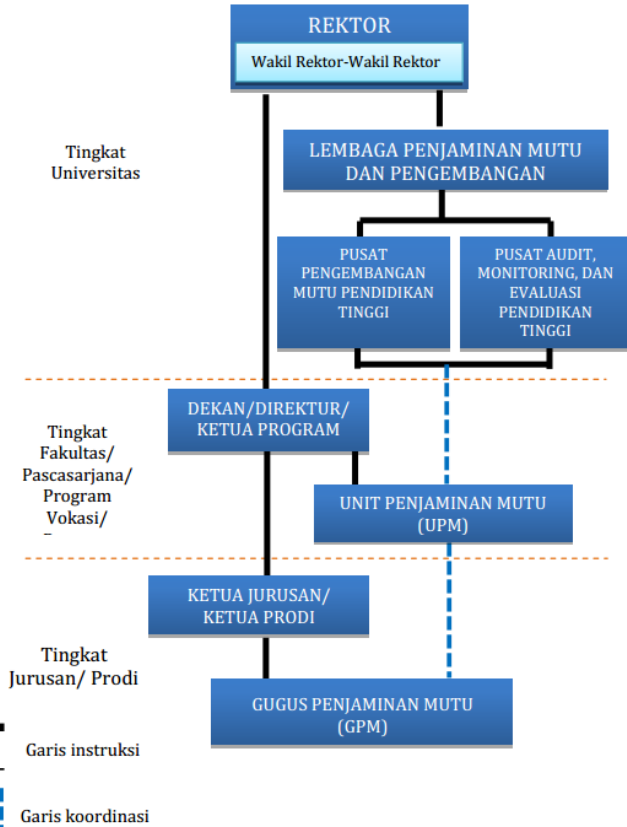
REKTOR

Wakil Rektor-Wakil Rektor

Tingkat Universitas

LEMBAGA PENJAMINAN MUTU DAN PENGEMBANGAN

PUSAT PENGEMBANGAN MUTU PENDIDIKAN TINGGI

PUSAT AUDIT, MONITORING, DAN EVALUASI PENDIDIKAN TINGGI

Tingkat Fakultas/ Pascasarjana/ Program Vokasi/

DEKAN/DIREKTUR/ KETUA PROGRAM

UNIT PENJAMINAN MUTU (UPM)

KETUA JURUSAN/ KETUA PRODI

Tingkat Jurusan/ Prodi

GUGUS PENJAMINAN MUTU (GPM)

Garis instruksi

Garis koordinasi